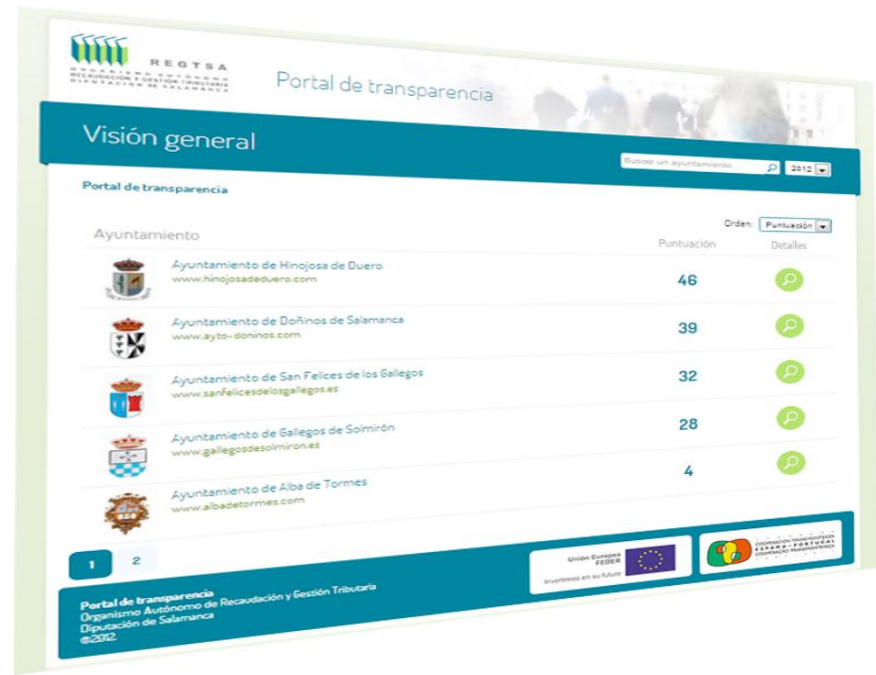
REGTSA
ORGANISMO AUTÓNOMO RECAUDACIÓN Y GESTIÓN TRIBUTARIA DIPUTACIÓN DE SALAMANCA

Portal de transparencia

Visión general

Buscar un ayuntamiento

2012

Portal de transparencia

Orden: Puntuación

Ayuntamiento

Puntuación

Detalles

Ayuntamiento de Hinojosa de Duero
www.hinojosadeduero.com

46

Ayuntamiento de Doñinos de Salamanca
www.ayto-doninos.com

39

Ayuntamiento de San Felices de los Gallegos
www.sanfelicesdelosgallegos.es

32

Ayuntamiento de Gallegos de Solmirón
www.gallegosdesolmiron.es

28

Ayuntamiento de Alba de Tormes
www.albadetormes.com

4

1 2

Unión Europea
FEDER
Invertimos en su futuro

COOPERACIÓN TRANSFRONTERIZA ESPAÑA - PORTUGAL COOPERAÇÃO TRANSFRONTEIRIÇA

Portal de transparencia
Organismo Autónomo de Recaudación y Gestión Tributaria
Diputación de Salamanca
©2012